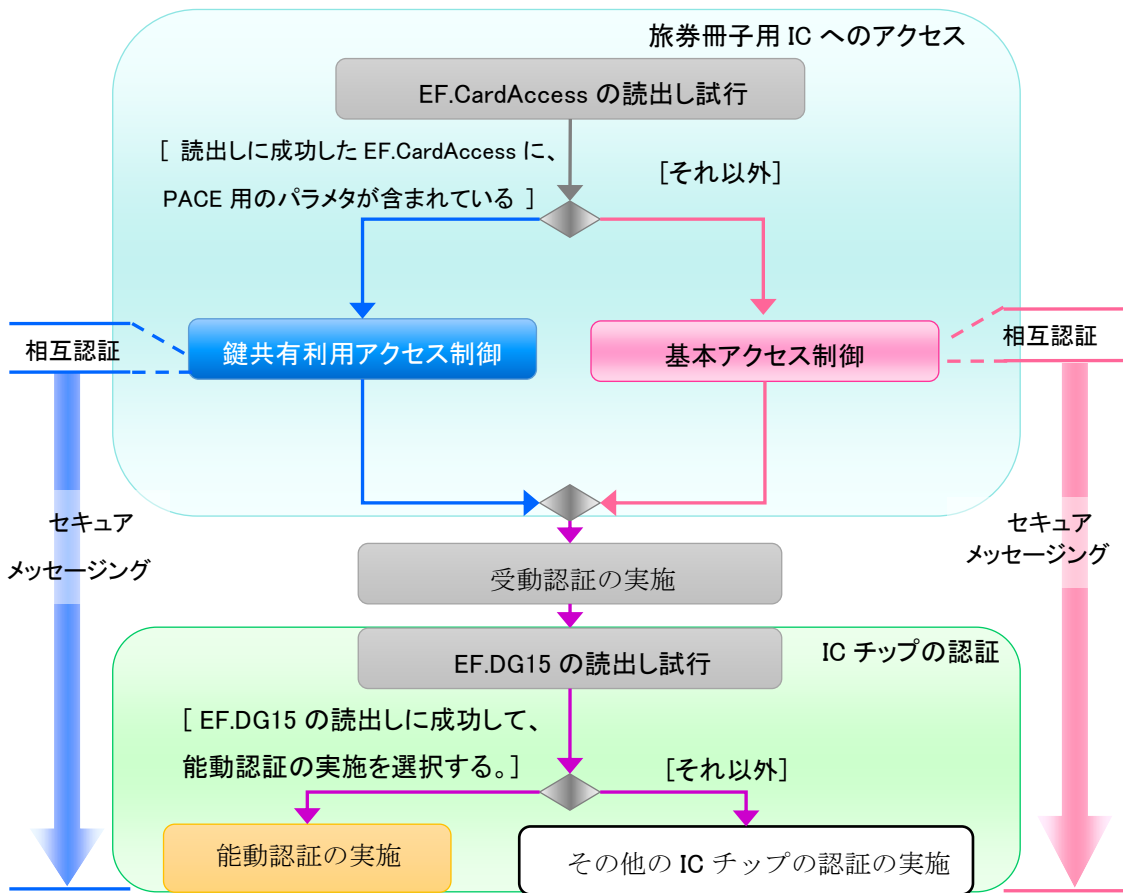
旅券冊子用 IC へのアクセス

EF.CardAccess の読出し試行

[ 読出しに成功した EF.CardAccess に、PACE 用のパラメタが含まれている ]

[それ以外]

相互認証

鍵共有利用アクセス制御

基本アクセス制御

相互認証

セキュア メッセージング

セキュア メッセージング

受動認証の実施

EF.DG15 の読出し試行

IC チップの認証

[ EF.DG15 の読出しに成功して、能動認証の実施を選択する。]

[それ以外]

能動認証の実施

その他の IC チップの認証の実施